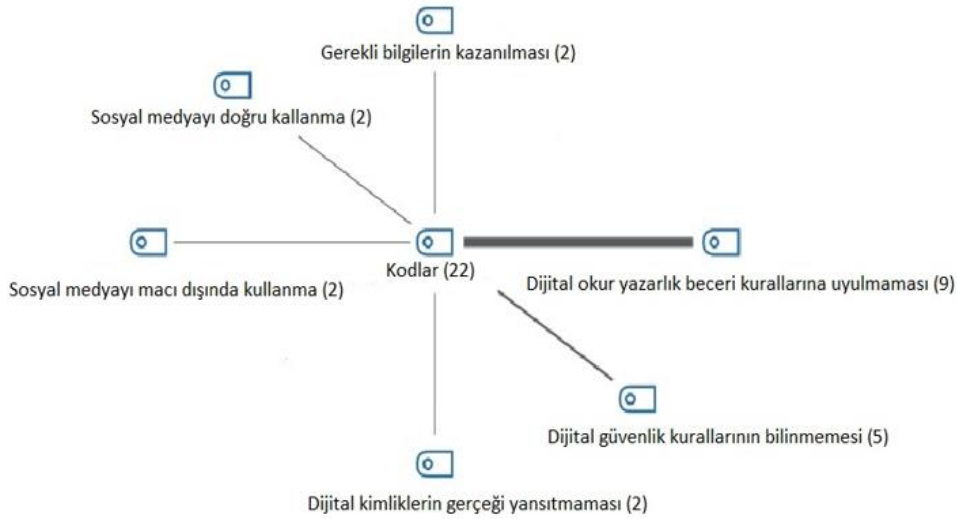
Gerekli bilgilerin kazanılması (2)

Sosyal medyayı doğru kallanma (2)

Kodlar (22)

Sosyal medyayı macı dışında kullanma (2)

Dijital okur yazarlık beceri kurallarına uyulmaması (9)

Dijital güvenlik kurallarının bilinmemesi (5)

Dijital kimliklerin gerçeği yansıtmaması (2)